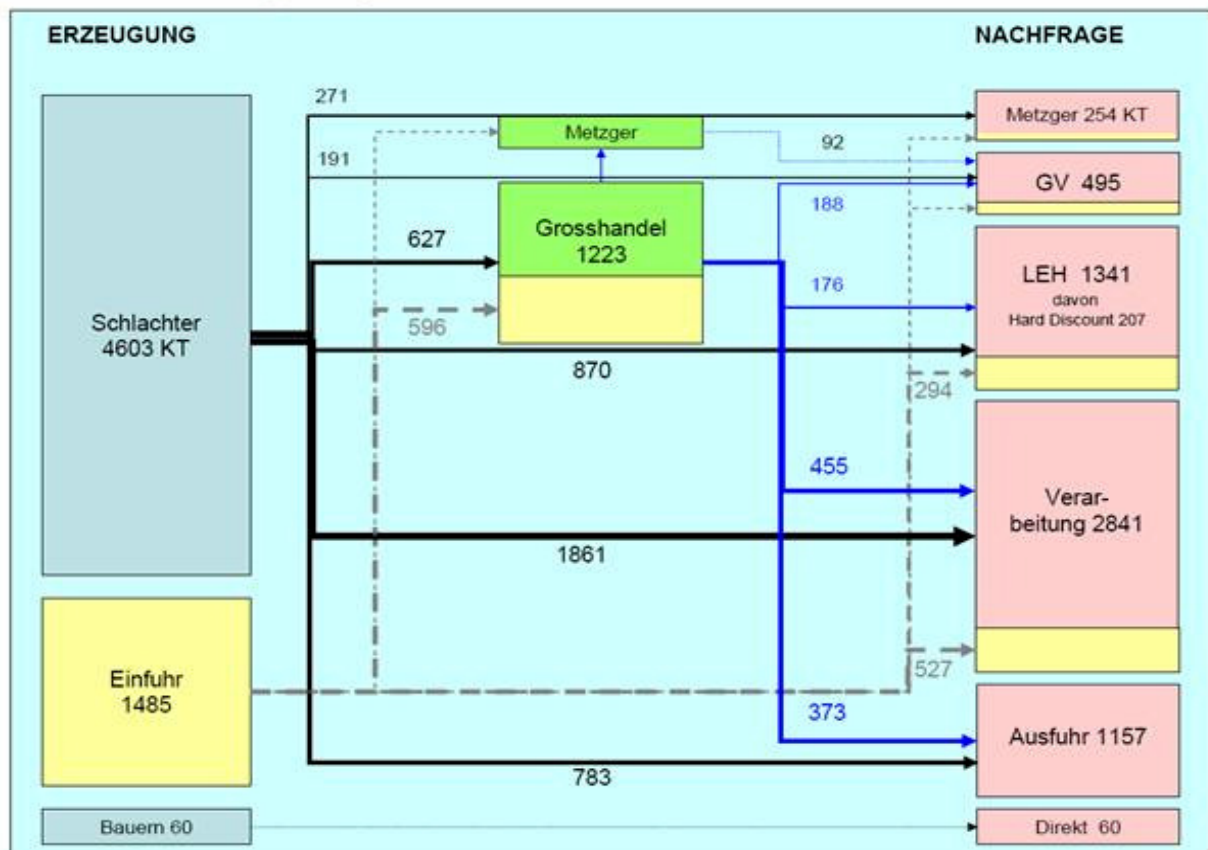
ERZEUGUNG

NACHFRAGE

271

Metzger

Metzger 254 KT

92

191

GV 495

188

Grosshandel 1223

627

176

LEH 1341 davon Hard Discount 207

Schlachter 4603 KT

596

870

294

455

Verarbeitung 2841

1861

Einfuhr 1485

527

373

Ausfuhr 1157

783

Bauern 60

Direkt 60